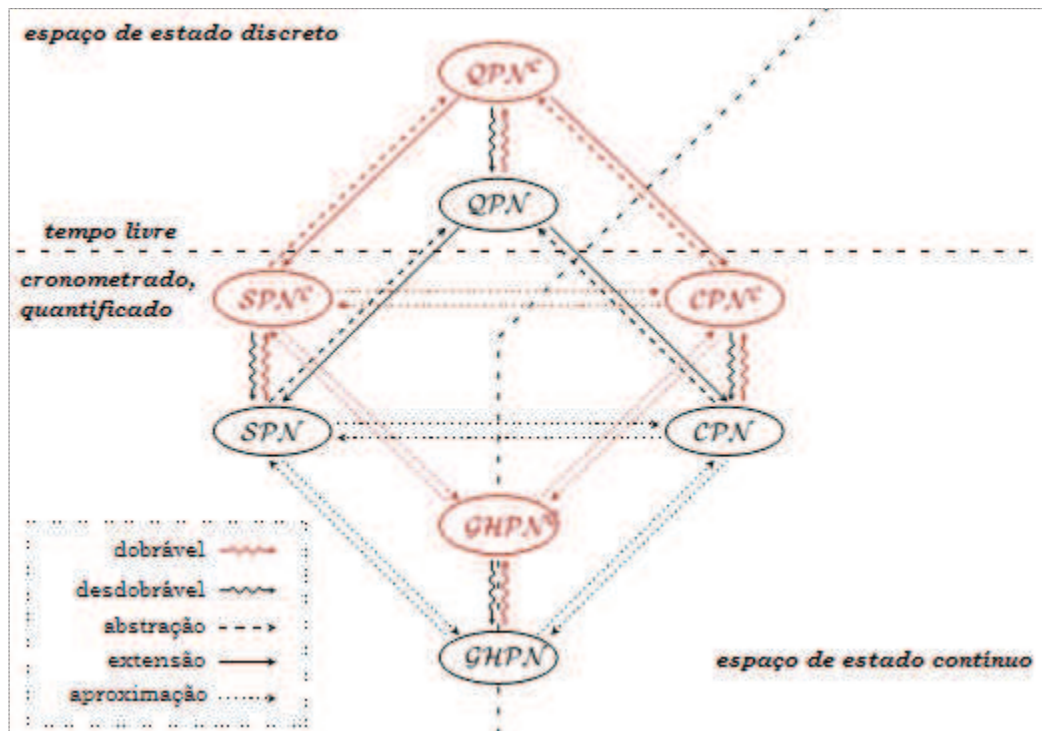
espaço de estado discreto

$QPN^C$

$QPN$

tempo livre

cronometrado, quantificado

$SPN^C$

$CPN^C$

$SPN$

$CPN$

$GHPN^C$

$GHPN$

dobrável

desdobrável

abstração

extensão

aproximação

espaço de estado contínuo